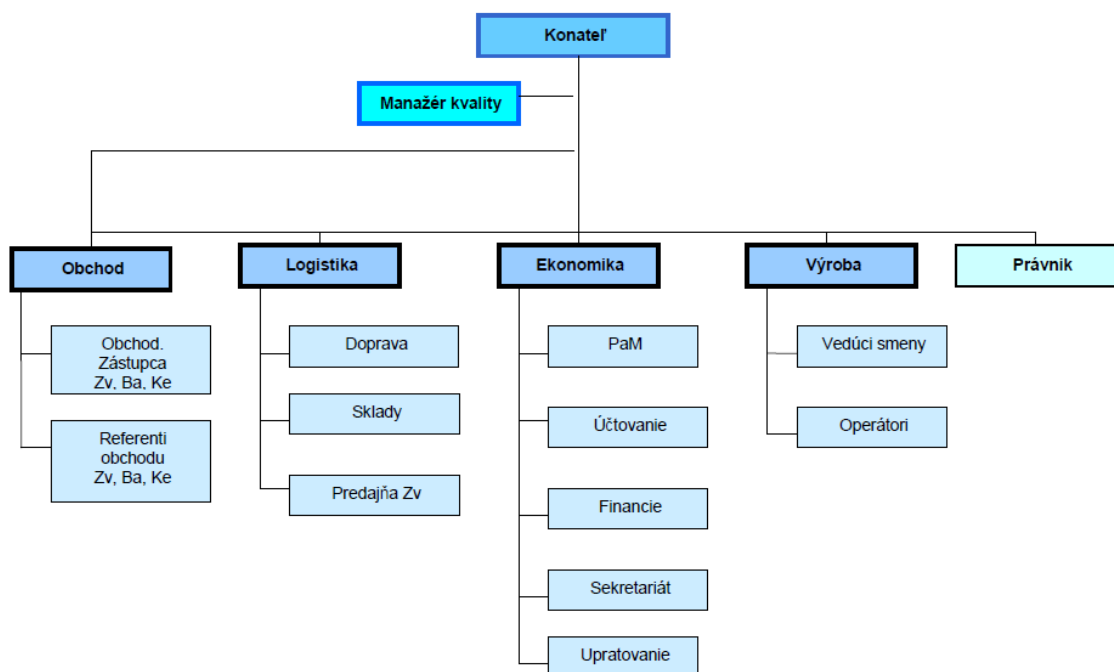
Konateľ

Manažér kvality

Obchod

Obchod. Zástupca Zv, Ba, Ke

Referenti obchodu Zv, Ba, Ke

Logistika

Doprava

Sklady

Predajňa Zv

Ekonomika

PaM

Účtovanie

Financie

Sekretariát

Upratovanie

Výroba

Vedúci smeny

Operátori

Právnik